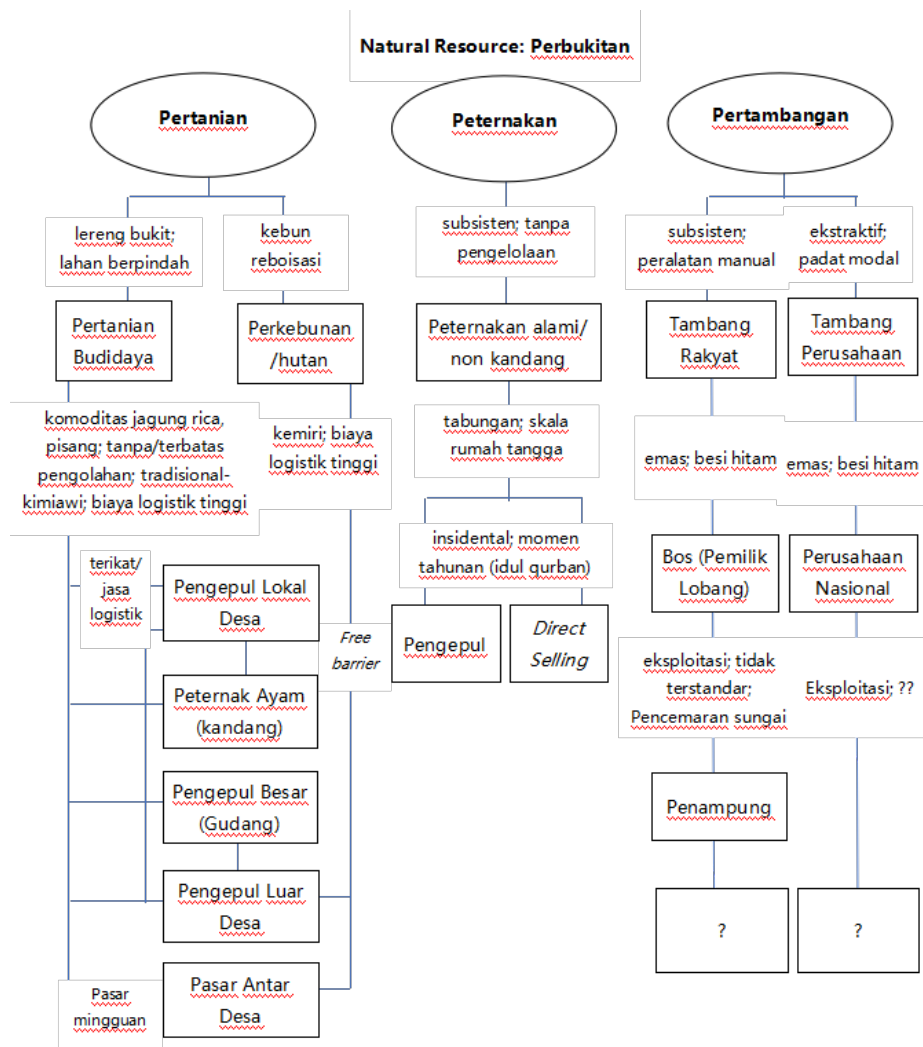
Natural Resource: Perbukitan

Pertanian

lereng bukit; lahan berpindah

kebun reboisasi

Pertanian Budidaya

Perkebunan /hutan

komoditas jagung rica, pisang; tanpa/terbatas pengolahan; tradisional-kimiawi; biaya logistik tinggi

kemiri; biaya logistik tinggi

terikat/ jasa logistik

Pengepul Lokal Desa

Free barrier

Peternak Ayam (kandang)

Pengepul Besar (Gudang)

Pengepul Luar Desa

Pasar mingguan

Pasar Antar Desa

Peternakan

subsisten; tanpa pengelolaan

Peternakan alami/ non kandang

tabungan; skala rumah tangga

insidental; momen tahunan (idul qurban)

Pengepul

Direct Selling

Pertambangan

subsisten; peralatan manual

ekstraktif; padat modal

Tambang Rakyat

Tambang Perusahaan

emas; besi hitam

emas; besi hitam

Bos (Pemilik Lobang)

Perusahaan Nasional

eksploitasi; tidak terstandar; Pencemaran sungai

Eksploitasi; ??

Penampung

?

?